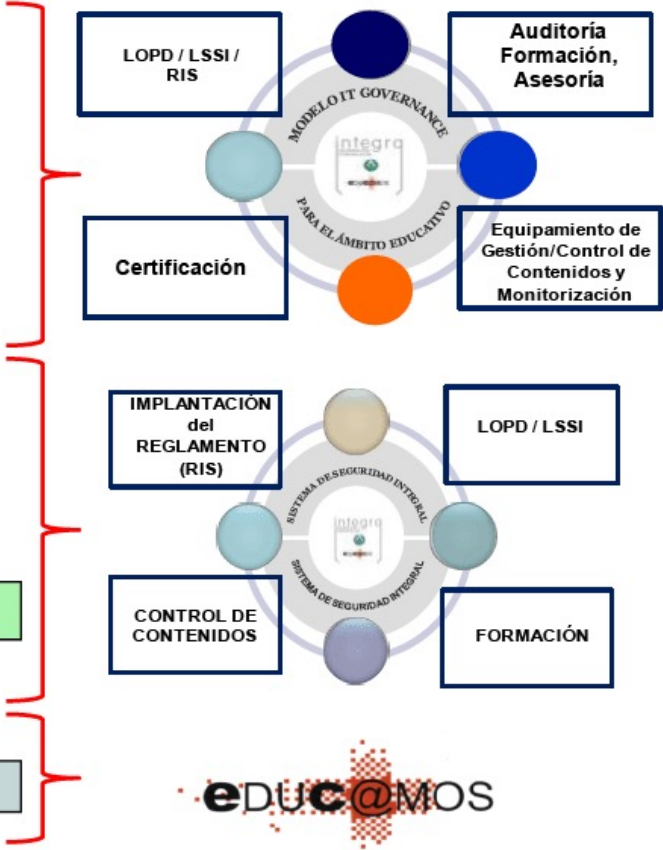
LOPD / LSSI / RIS

Auditoría Formación, Asesoría

MODELO IT GOVERNANCE

integra

PARA EL ÁMBITO EDUCATIVO

Certificación

Equipamiento de Gestión/Control de Contenidos y Monitorización

IMPLANTACIÓN del REGLAMENTO (RIS)

LOPD / LSSI

SISTEMA DE SEGURIDAD INTEGRAL

integra

SISTEMA DE SEGURIDAD INTEGRAL

CONTROL DE CONTENIDOS

FORMACIÓN

eDUC@MOS